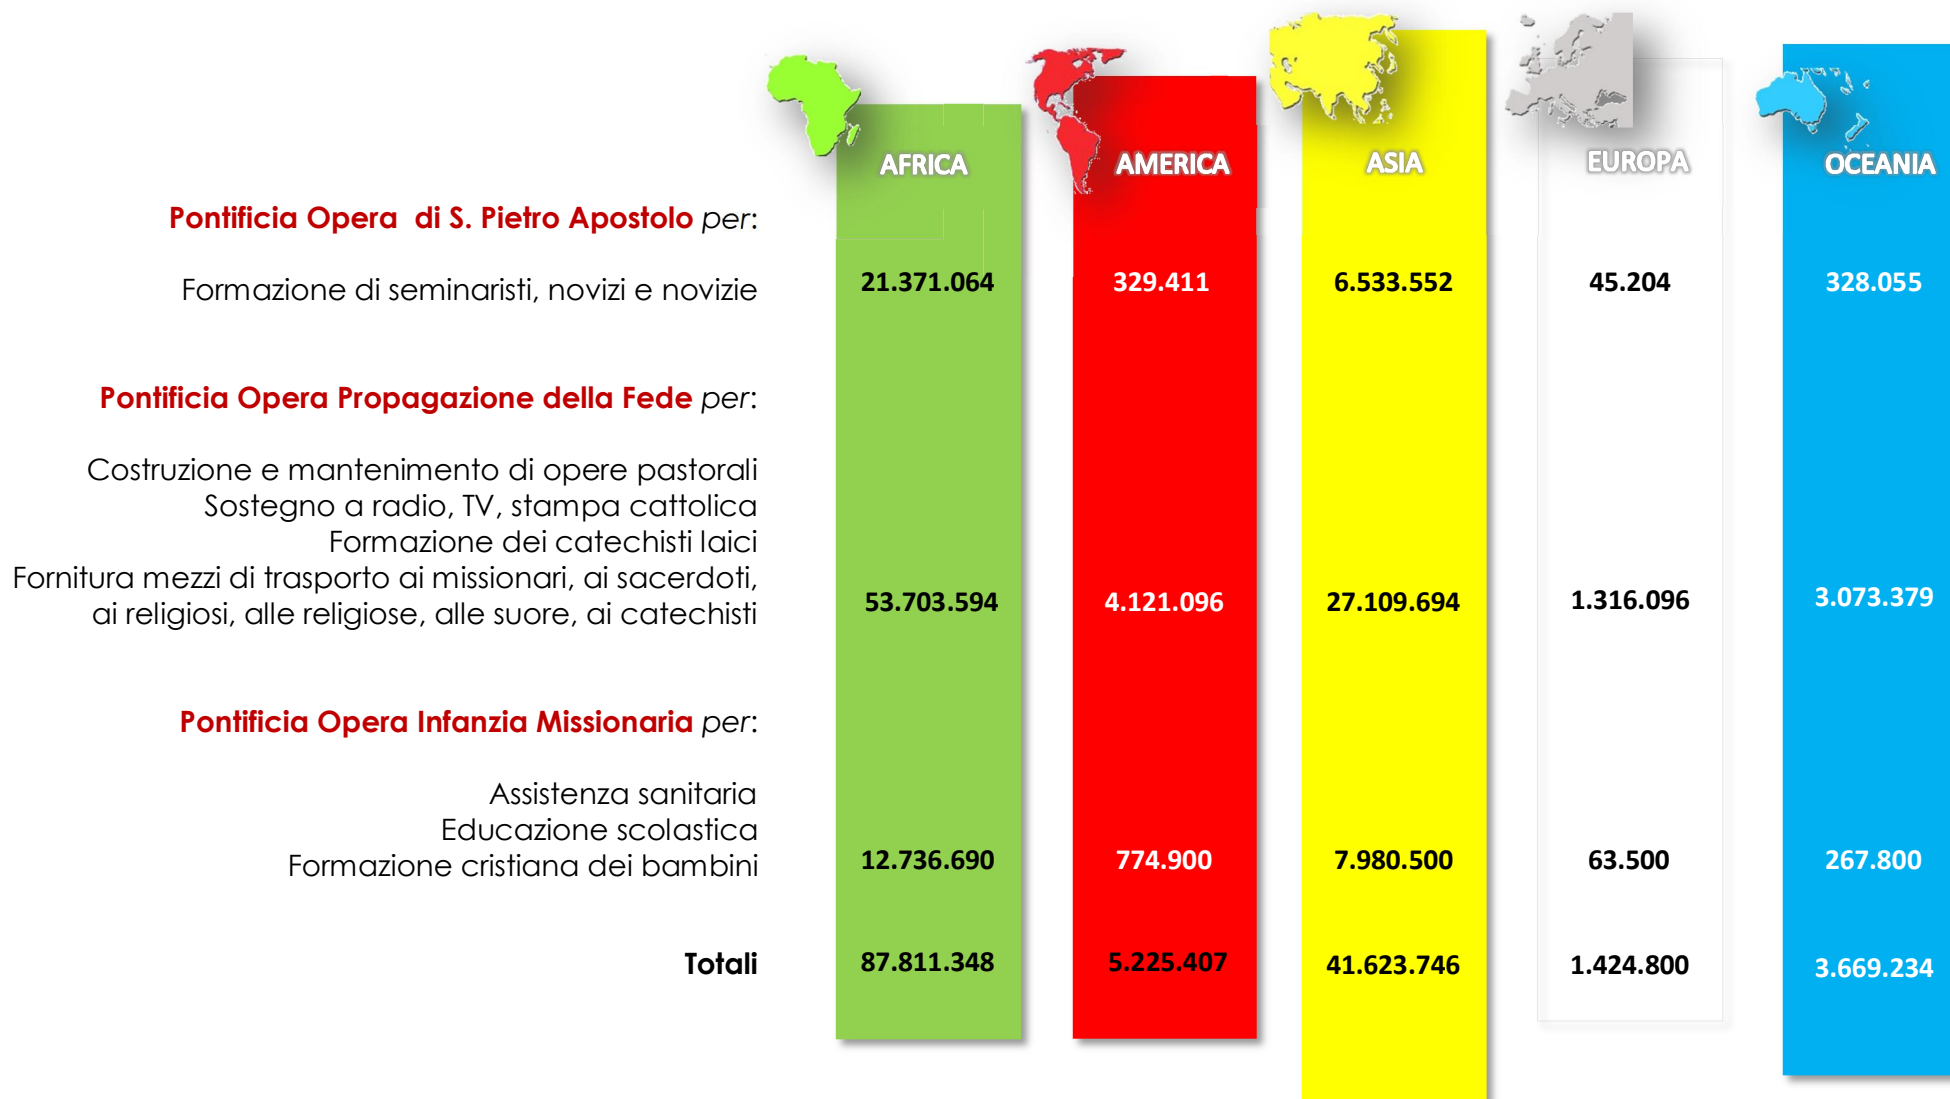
| | AFRICA | AMERICA | ASIA | EUROPA | OCEANIA |
|---|---|---|---|---|---|
| **Pontificia Opera di S. Pietro Apostolo** *per*: | | | | | |
| Formazione di seminaristi, novizi e novizie | 21.371.064 | 329.411 | 6.533.552 | 45.204 | 328.055 |
| **Pontificia Opera Propagazione della Fede** *per*: | | | | | |
| Costruzione e mantenimento di opere pastorali Sostegno a radio, TV, stampa cattolica Formazione dei catechisti laici Fornitura mezzi di trasporto ai missionari, ai sacerdoti, ai religiosi, alle religiose, alle suore, ai catechisti | 53.703.594 | 4.121.096 | 27.109.694 | 1.316.096 | 3.073.379 |
| **Pontificia Opera Infanzia Missionaria** *per*: | | | | | |
| Assistenza sanitaria Educazione scolastica Formazione cristiana dei bambini | 12.736.690 | 774.900 | 7.980.500 | 63.500 | 267.800 |
| **Totali** | 87.811.348 | 5.225.407 | 41.623.746 | 1.424.800 | 3.669.234 |